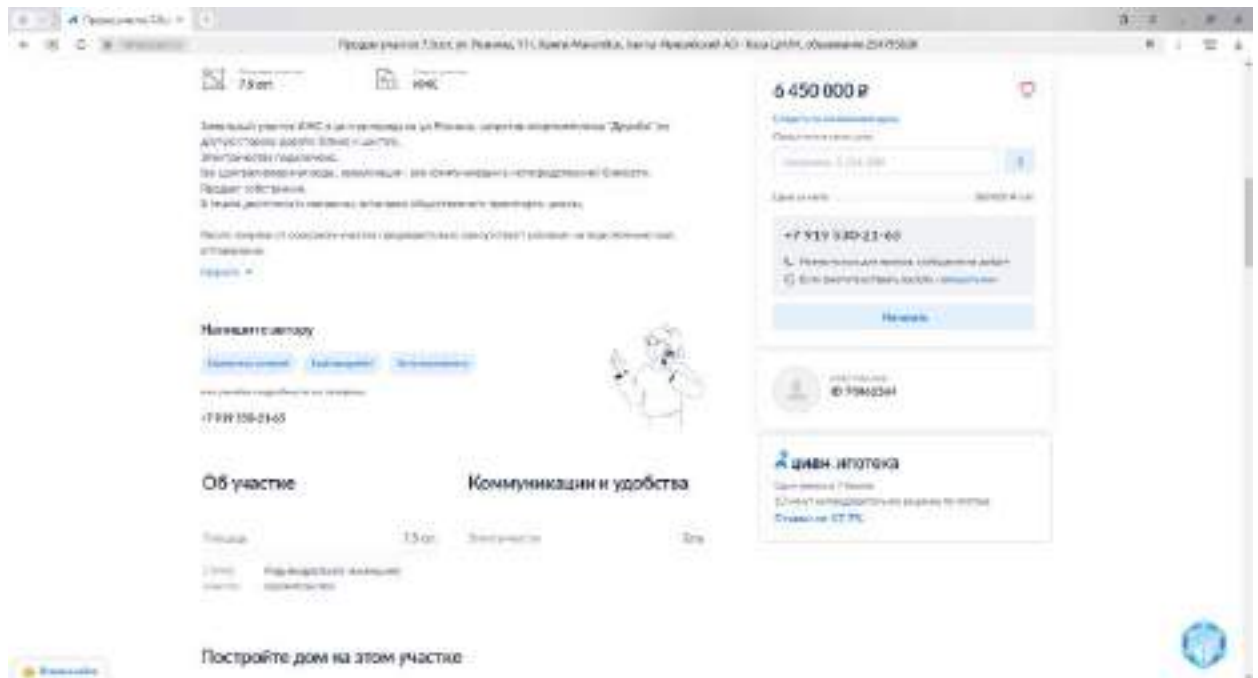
7,5 сот.

ИЖС

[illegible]

Напишите автору

+7 919 330-21-65

Об участке

Площадь 7,5 сот.

Коммуникации и удобства

Электричество Есть

Постройте дом на этом участке

6 450 000 ₽

+7 919 330-21-65

Написать

ID 79662344

циан ипотека

Ставка от 17,7%